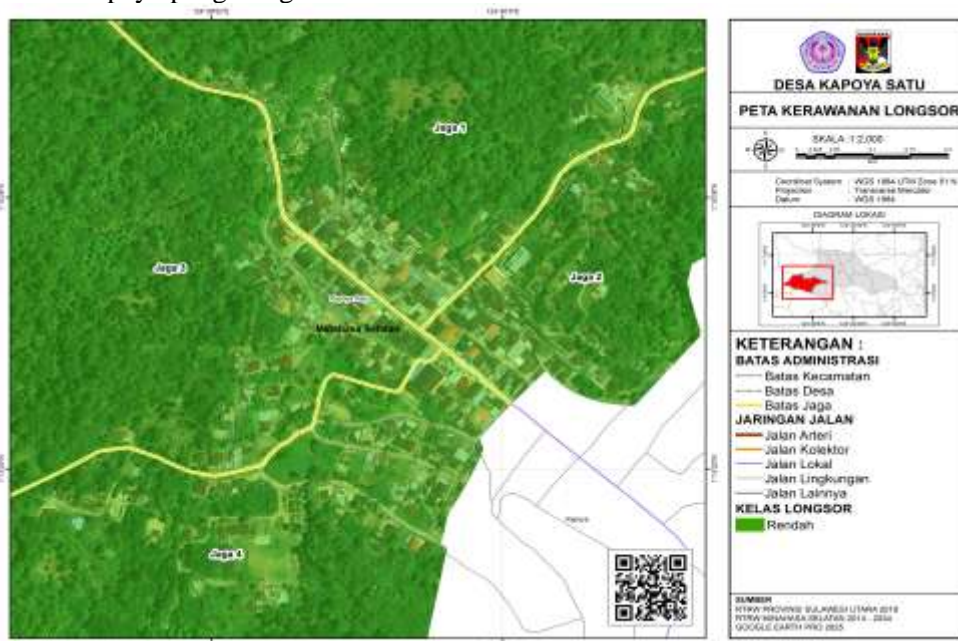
Jaga 1

Jaga 3

Jaga 2

Maliuzusa Sulilanan

Jaga 4

DESA KAPOYA SATU

PETA KERAWANAN LONGSOR

SKALA 1:2,000

Coordinat System : WGS 1984 UTM Zone 51 N
Projection : Transverse Mercator
Datum : WGS 1984

DIAGRAM LOKASI

KETERANGAN :

BATAS ADMINISTRASI

Batas Kecamatan

Batas Desa

Batas Jaga

JARINGAN JALAN

Jalan Arteri

Jalan Kolektor

Jalan Lokal

Jalan Lingkungan

Jalan Lainnya

KELAS LONGSOR

Rendah

SUMBER
RTRW PROVINSI SULAWESI UTARA 2019
RTRW MINAHASA SELATAN 2014 - 2034
GOOGLE EARTH PRO 2023